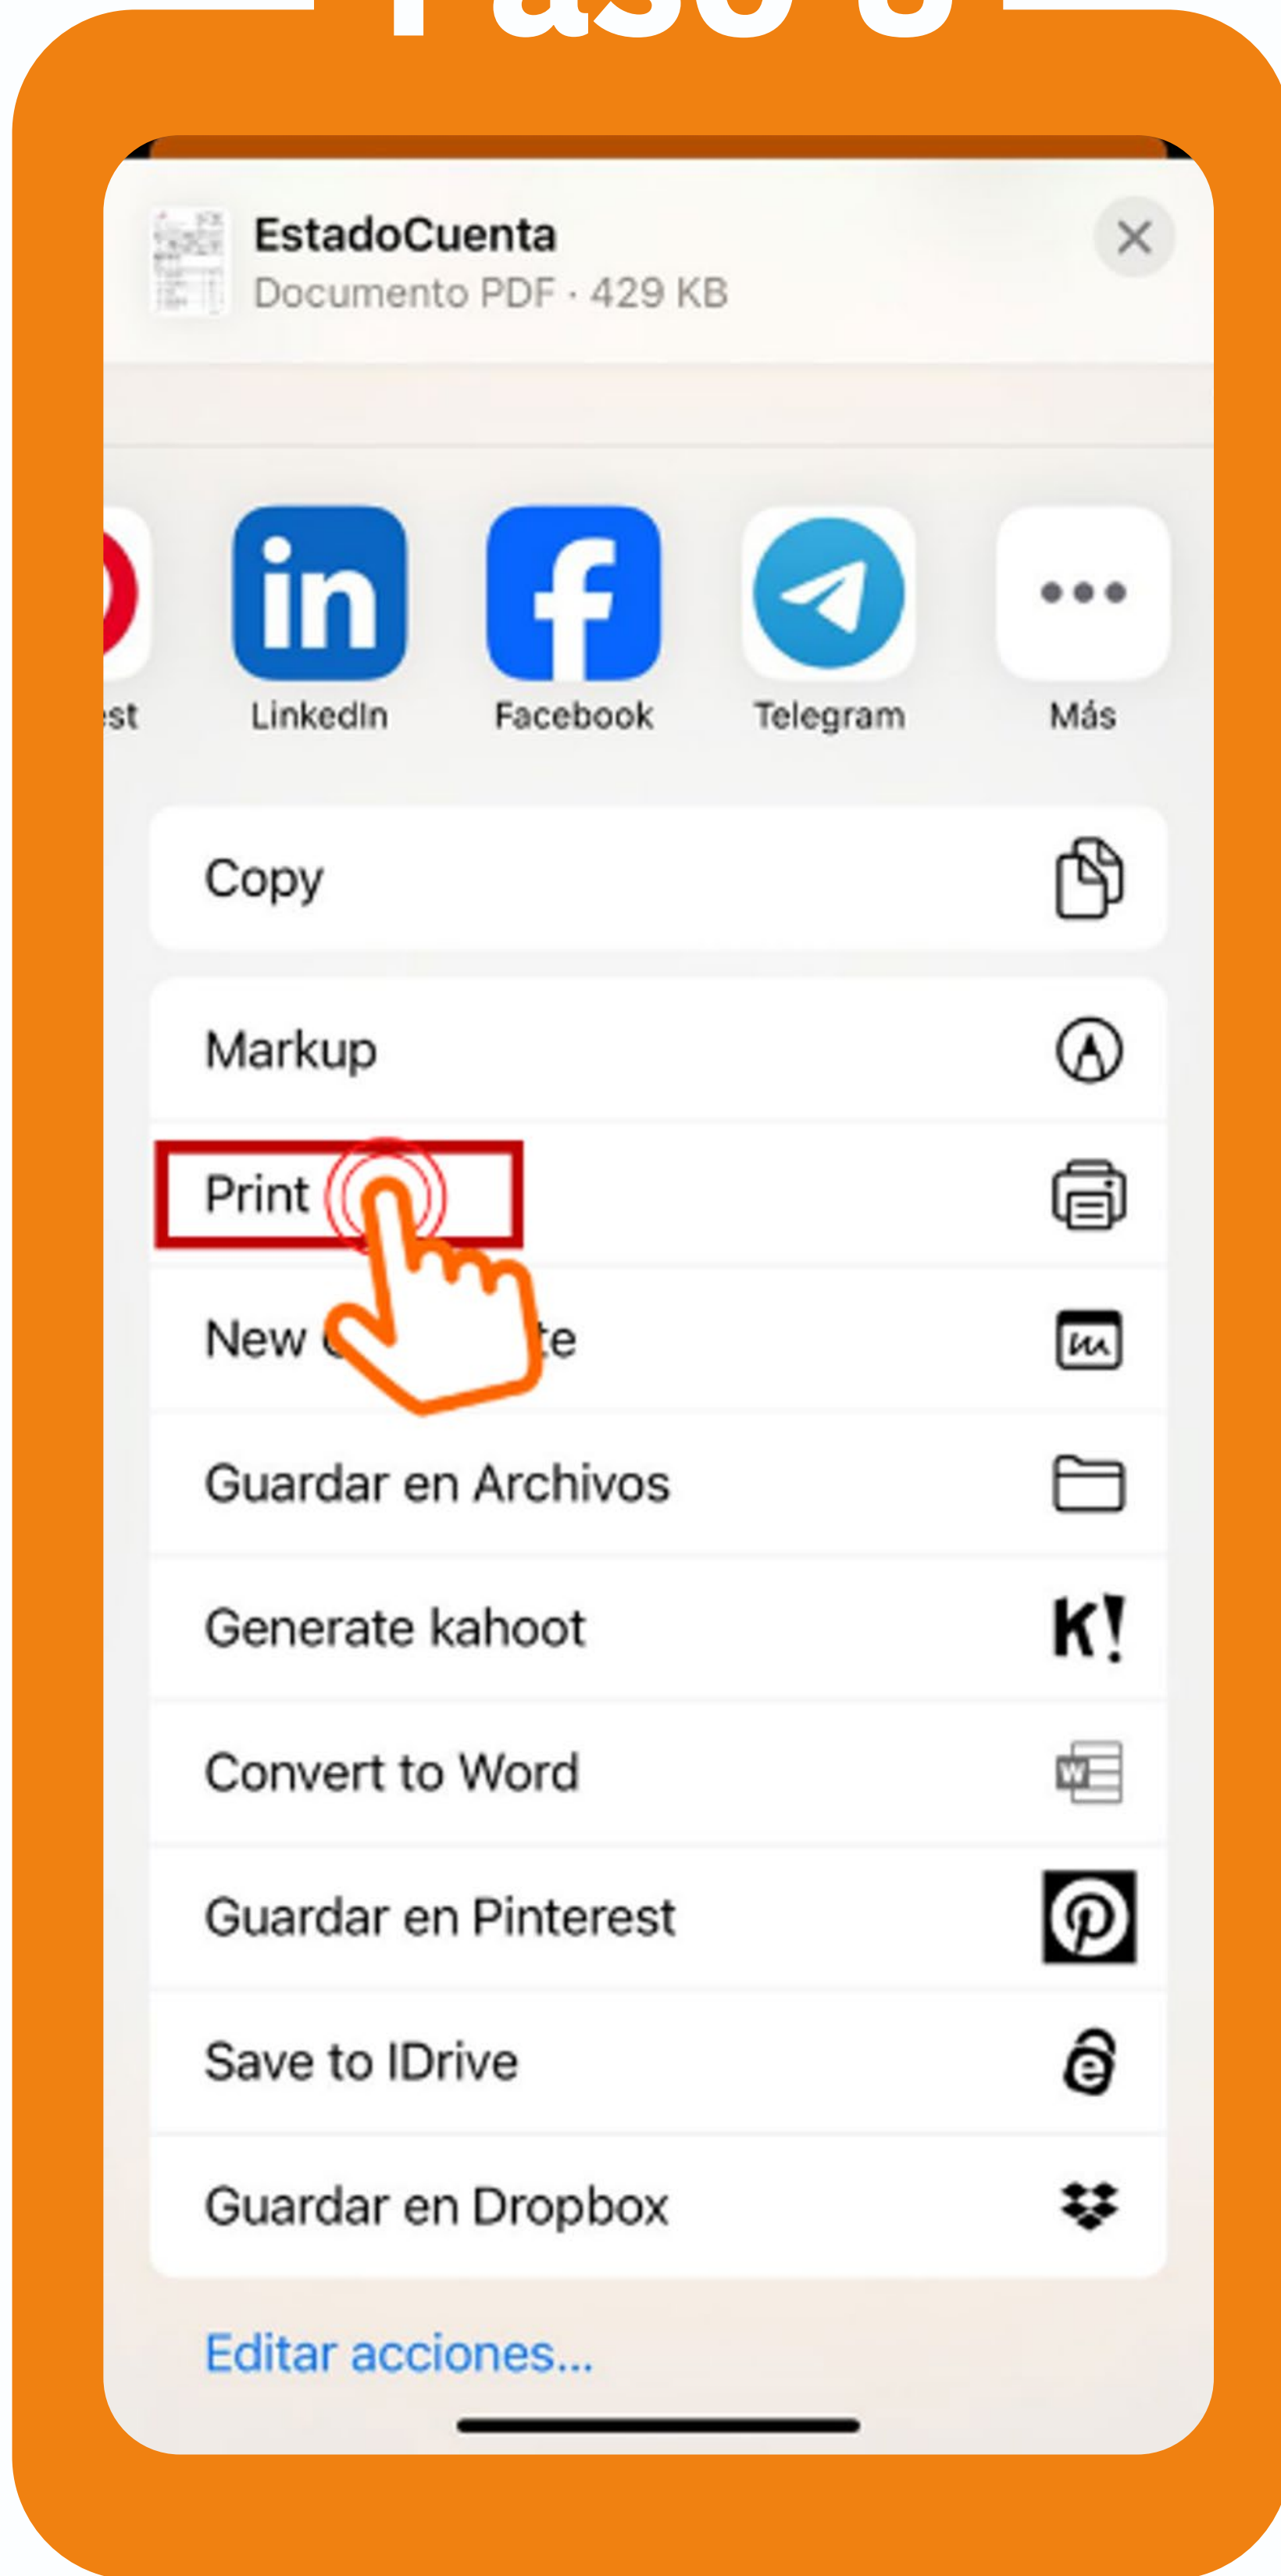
EstadoCuenta
Documento PDF · 429 KB

st
LinkedIn
Facebook
Telegram
Más

Copy
Markup
Print
New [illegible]te
Guardar en Archivos
Generate kahoot
Convert to Word
Guardar en Pinterest
Save to IDrive
Guardar en Dropbox

Editar acciones...